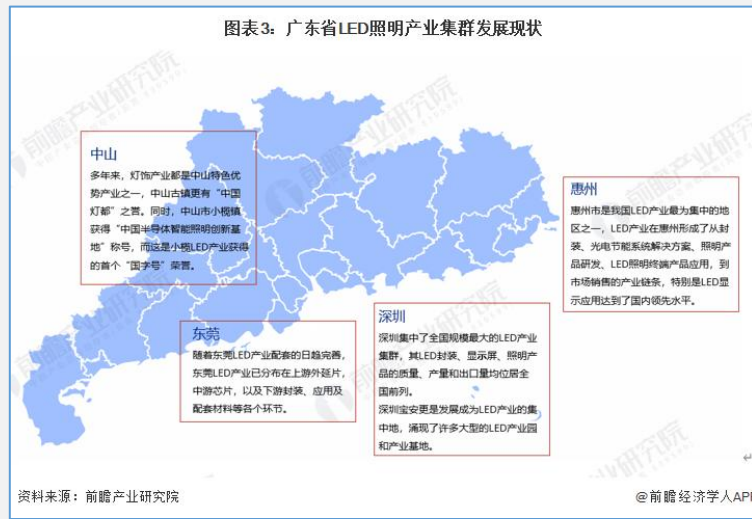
图表3：广东省LED照明产业集群发展现状

中山
多年来，灯饰产业都是中山特色优势产业之一，中山古镇更有"中国灯都"之誉。同时，中山市小榄镇获得"中国半导体智能照明创新基地"称号，而这是小榄LED产业获得的首个"国字号"荣誉。

惠州
惠州市是我国LED产业最为集中的地区之一，LED产业在惠州形成了从封装、光电节能系统解决方案、照明产品研发、LED照明终端产品应用，到市场销售的产业链条，特别是LED显示应用达到了国内领先水平。

东莞
随着东莞LED产业配套的日趋完善，东莞LED产业已分布在上游外延片、中游芯片，以及下游封装、应用及配套材料等各个环节。

深圳
深圳集中了全国规模最大的LED产业集群，其LED封装、显示屏、照明产品的质量、产量和出口量均位居全国前列。
深圳宝安更是发展成为LED产业的集中地，涌现了许多大型的LED产业园和产业基地。

前瞻产业研究院

资料来源：前瞻产业研究院

@前瞻经济学人APP